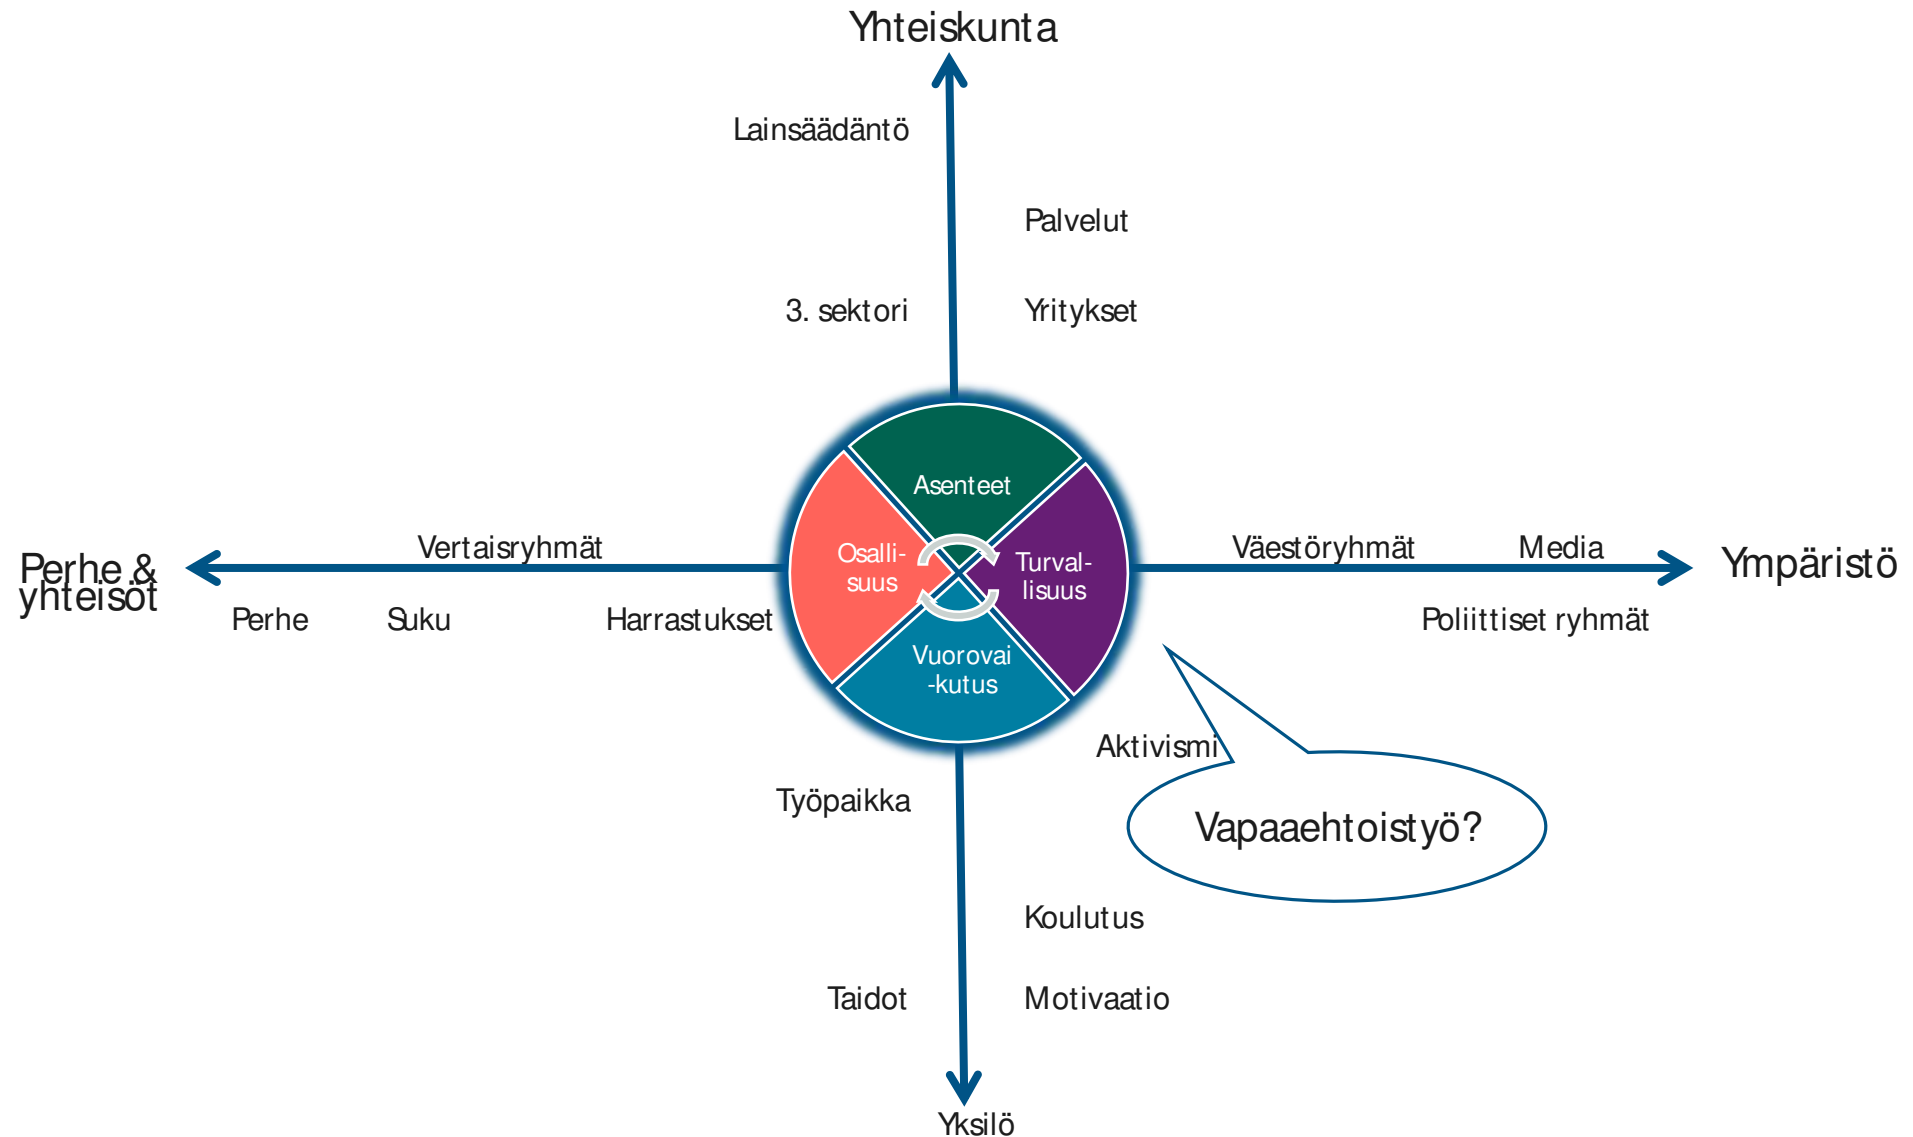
Yhteiskunta

Lainsäädäntö

Palvelut

3. sektori

Yritykset

Asenteet

Perhe & yhteisöt

Vertaisryhmät

Osallisuus

Turvallisuus

Väestöryhmät

Media

Ympäristö

Perhe

Suku

Harrastukset

Poliittiset ryhmät

Vuorovaikutus

Aktivismi

Työpaikka

Vapaaehtoistyö?

Koulutus

Taidot

Motivaatio

Yksilö